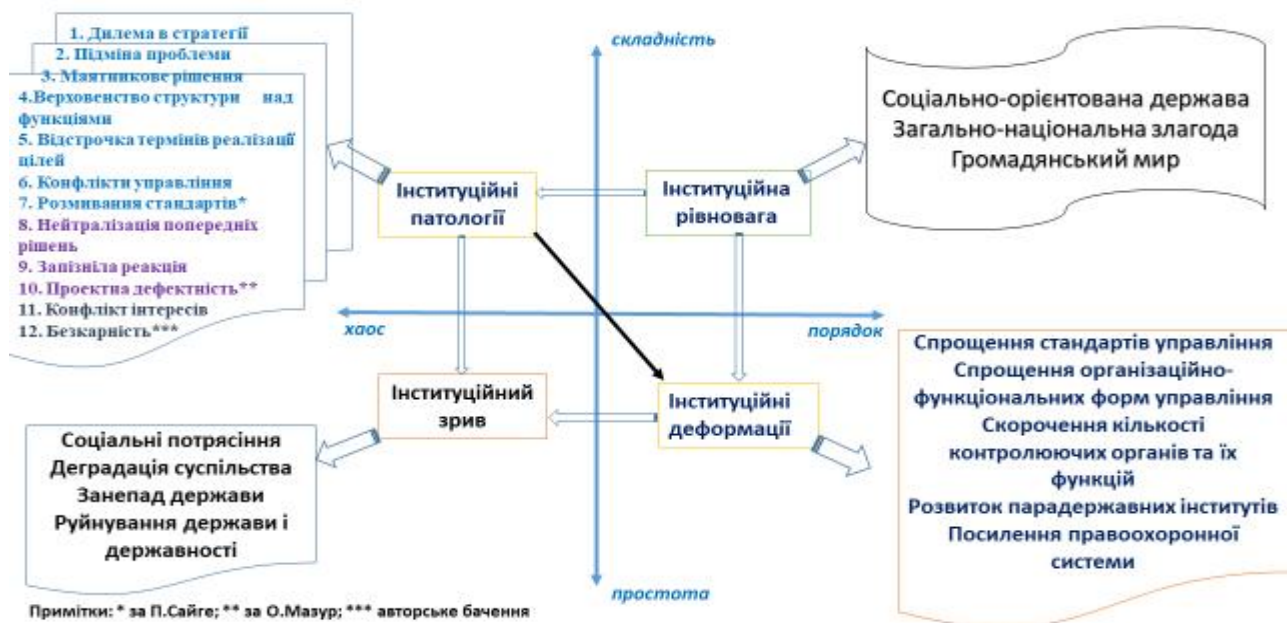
1. Дилема в стратегії
2. Підміна проблеми
3. Маятникове рішення
4.Верховенство структури над функціями
5. Відстрочка термінів реалізації цілей
6. Конфлікти управління
7. Розмивання стандартів*
8. Нейтралізація попередніх рішень
9. Запізніла реакція
10. Проектна дефектність**
11. Конфлікт інтересів
12. Безкарність***

складність

Соціально-орієнтована держава
Загально-національна злагода
Громадянський мир

Інституційні патології

Інституційна рівновага

хаос

порядок

Спрощення стандартів управління
Спрощення організаційно-функціональних форм управління
Скорочення кількості контролюючих органів та їх функцій
Розвиток парадержавних інститутів
Посилення правоохоронної системи

Інституційний зрив

Інституційні деформації

Соціальні потрясіння
Деградація суспільства
Занепад держави
Руйнування держави і державності

простота

Примітки: * за П.Сайге; ** за О.Мазур; *** авторське бачення